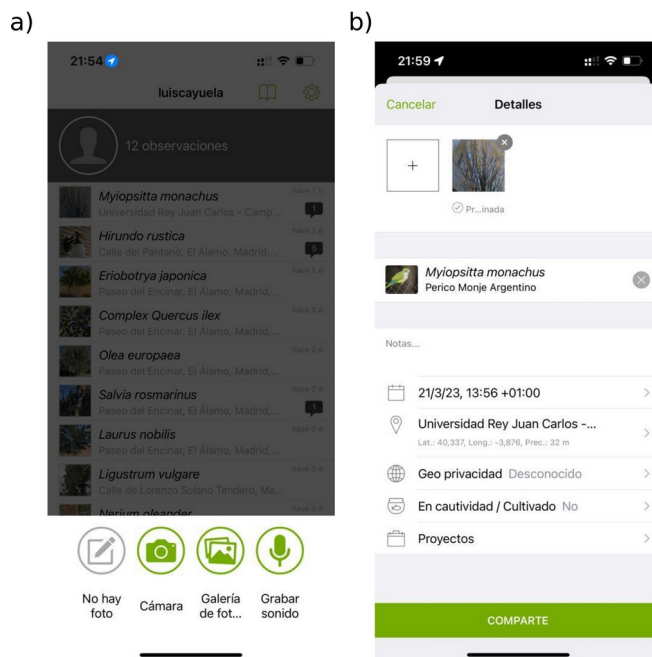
a)

21:54

luiscayuela

12 observaciones

Myiopsitta monachus
Universidad Rey Juan Carlos - Camp...
hace 7 d
1

Hirundo rustica
Calle del Pantano, El Álamo, Madrid,...
hace 2 d
5

Eriobotrya japonica
Paseo del Encinar, El Álamo, Madrid,...
hace 2 d

Complex Quercus ilex
Paseo del Encinar, El Álamo, Madrid,...
hace 2 d

Olea europaea
Paseo del Encinar, El Álamo, Madrid,...
hace 2 d

Salvia rosmarinus
Paseo del Encinar, El Álamo, Madrid,...
hace 2 d
1

Laurus nobilis
Paseo del Encinar, El Álamo, Madrid,...
hace 2 d

Ligustrum vulgare
Calle de Lorenzo Solano Tendero, Ma...
hace 3 d

Nerium oleander
hace 3 d

No hay foto

Cámara

Galería de fot...

Grabar sonido

b)

21:59

Cancelar

Detalles

+

Pr...inada

Myiopsitta monachus
Perico Monje Argentino

Notas...

21/3/23, 13:56 +01:00

Universidad Rey Juan Carlos -...
Lat.: 40,337, Long.: -3,876, Prec.: 32 m

Geo privacidad Desconocido

En cautividad / Cultivado No

Proyectos

COMPARTE